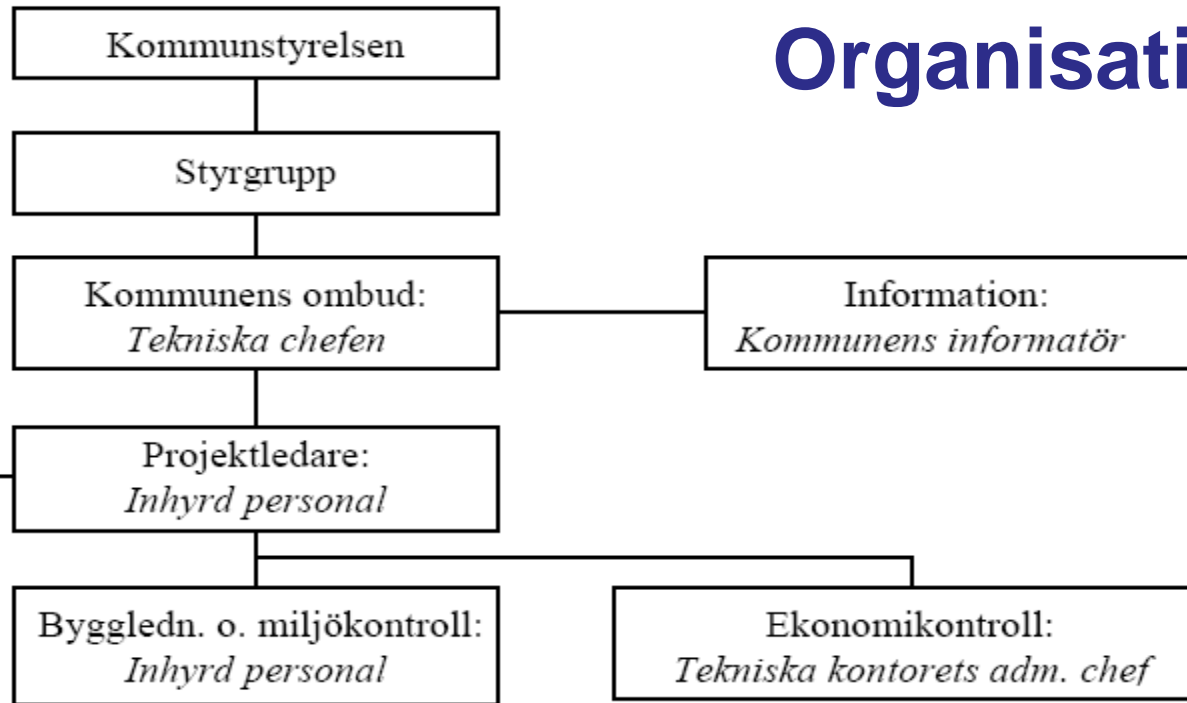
Organisati

Kommunstyrelsen

Styrgrupp

Kommunens ombud:
*Tekniska chefen*

Information:
*Kommunens informatör*

Projektledare:
*Inhyrd personal*

Byggledn. o. miljökontroll:
*Inhyrd personal*

Ekonomikontroll:
*Tekniska kontorets adm. chef*